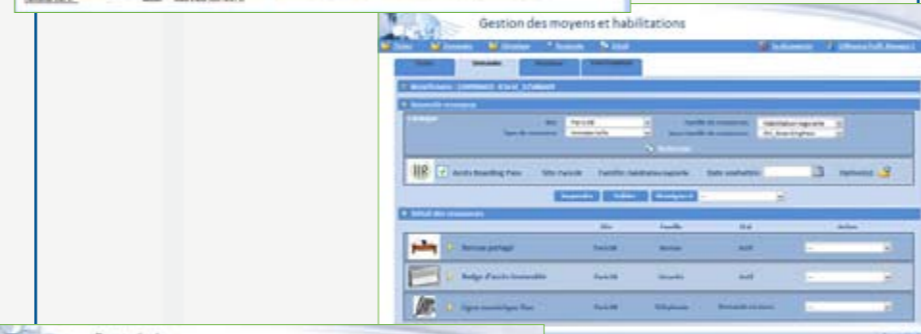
Gestion des moyens et habilitations

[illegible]

Accès Boarding Pass   Site: Paris   Famille: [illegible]   Date souhaitée:   Optionnel

Détail des ressources

| | Site | Famille | Etat | Action |
|---|---|---|---|---|
| Bureau partagé | Paris | Bureau | Actif | |
| Badge d'accès immeuble | Paris | Sécurité | Actif | |
| Ligne numérique fixe | Paris | Téléphonie | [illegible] | |